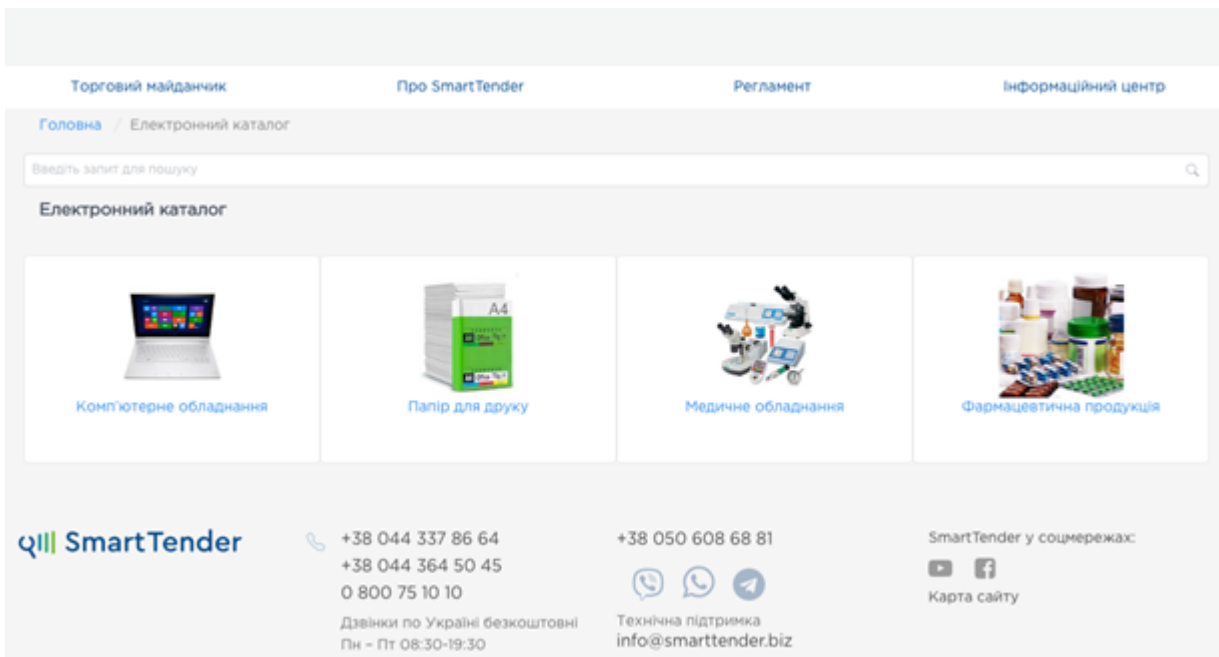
Торговий майданчик Про SmartTender Регламент Інформаційний центр

Головна / Електронний каталог

Введіть запит для пошуку

Електронний каталог

A4

Комп'ютерне обладнання

Папір для друку

Медичне обладнання

Фармацевтична продукція

SmartTender

+38 044 337 86 64
+38 044 364 50 45
0 800 75 10 10
Дзвінки по Україні безкоштовні
Пн – Пт 08:30-19:30

+38 050 608 68 81

Технічна підтримка
info@smarttender.biz

SmartTender у соцмережах:

Карта сайту